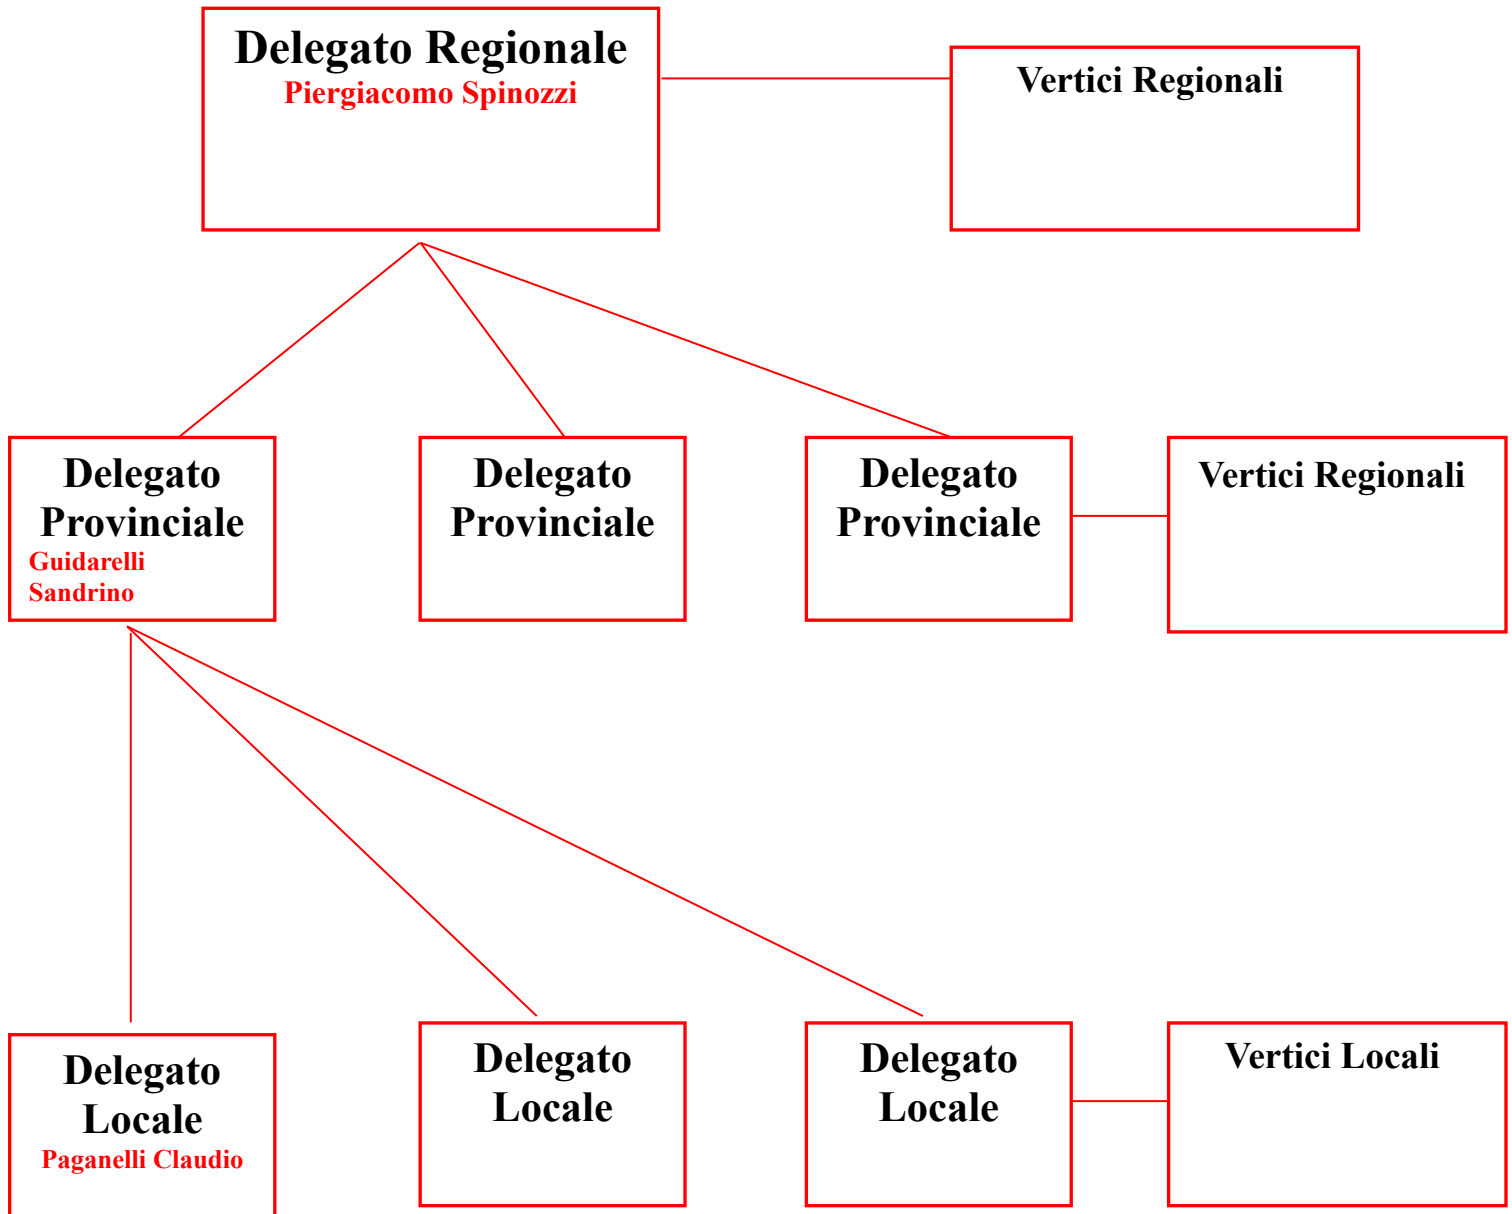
Delegato Regionale
Piergiacomo Spinozzi

Vertici Regionali

Delegato Provinciale
Guidarelli Sandrino

Delegato Provinciale

Delegato Provinciale

Vertici Regionali

Delegato Locale
Paganelli Claudio

Delegato Locale

Delegato Locale

Vertici Locali